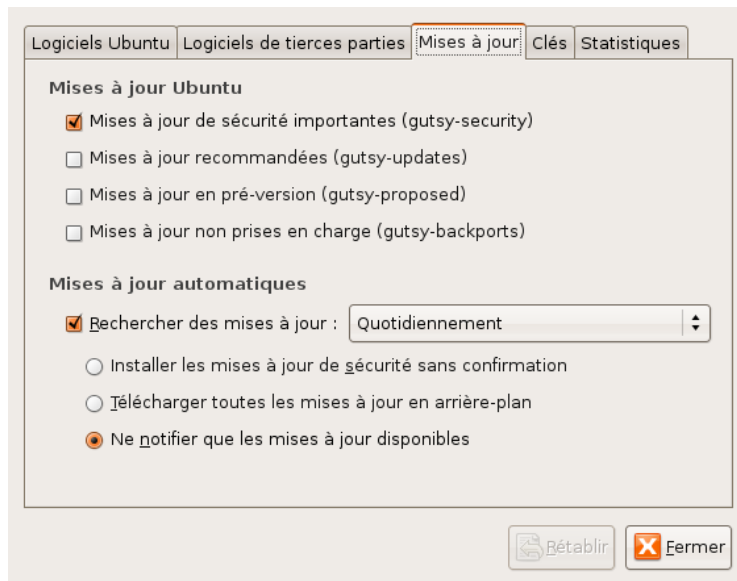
Logiciels Ubuntu | Logiciels de tierces parties | Mises à jour | Clés | Statistiques

Mises à jour Ubuntu

Mises à jour de sécurité importantes (gutsy-security)

Mises à jour recommandées (gutsy-updates)

Mises à jour en pré-version (gutsy-proposed)

Mises à jour non prises en charge (gutsy-backports)

Mises à jour automatiques

Rechercher des mises à jour : Quotidiennement

Installer les mises à jour de sécurité sans confirmation

Télécharger toutes les mises à jour en arrière-plan

Ne notifier que les mises à jour disponibles

Rétablir

Fermer